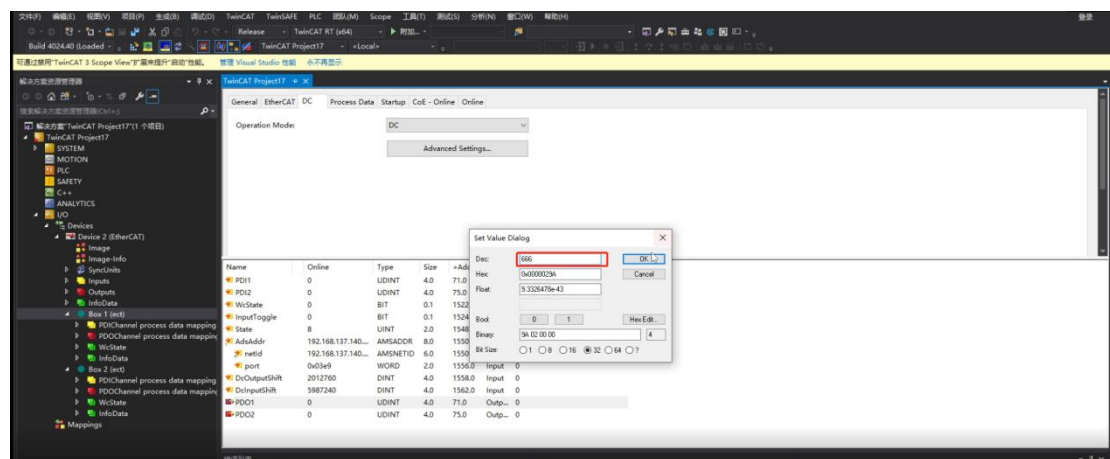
文件(F) 编辑(E) 视图(V) 项目(P) 生成(B) 调试(D) TwinCAT TwinSAFE PLC 团队(M) Scope 工具(T) 测试(S) 分析(N) 窗口(W) 帮助(H)

登录

Release TwinCAT RT (x64) 附加...

Build 4024.40 (Loaded TwinCAT Project17 <Local>

可通过禁用"TwinCAT 3 Scope View"扩展来提升"启动"性能。 管理 Visual Studio 性能 不再显示

解决方案资源管理器

搜索解决方案资源管理器(Ctrl+;)

解决方案"TwinCAT Project17"(1 个项目)
TwinCAT Project17
SYSTEM
MOTION
PLC
SAFETY
C++
ANALYTICS
I/O
Devices
Device 2 (EtherCAT)
Image
Image-Info
SyncUnits
Inputs
Outputs
InfoData
Box 1 (ect)
PDIChannel process data mapping
PDOChannel process data mapping
WcState
InfoData
Box 2 (ect)
PDIChannel process data mapping
PDOChannel process data mapping
WcState
InfoData
Mappings

TwinCAT Project17

General EtherCAT DC Process Data Startup CoE - Online Online

Operation Mode: DC

Advanced Settings...

| Name | Online | Type | Size | >Add |
|---|---|---|---|---|
| PDI1 | 0 | UDINT | 4.0 | 71.0 |
| PDI2 | 0 | UDINT | 4.0 | 75.0 |
| WcState | 0 | BIT | 0.1 | 1522 |
| InputToggle | 0 | BIT | 0.1 | 1524 |
| State | 8 | UINT | 2.0 | 1548 |
| AdsAddr | 192.168.137.140... | AMSADDR | 8.0 | 1550 |
| netId | 192.168.137.140... | AMSNETID | 6.0 | 1550 |
| port | 0x03e9 | WORD | 2.0 | 1556.0 Input 0 |
| DcOutputShift | 2012760 | DINT | 4.0 | 1558.0 Input 0 |
| DcInputShift | 5987240 | DINT | 4.0 | 1562.0 Input 0 |
| PDO1 | 0 | UDINT | 4.0 | 71.0 Outp... 0 |
| PDO2 | 0 | UDINT | 4.0 | 75.0 Outp... 0 |

Set Value Dialog

Dec: 666
Hex: 0x0000029A
Float: 9.3326478e-43
Bool: 0 1
Binary: 9A 02 00 00 4
Bit Size: 1 8 16 32 64 ?

OK
Cancel
Hex Edit...